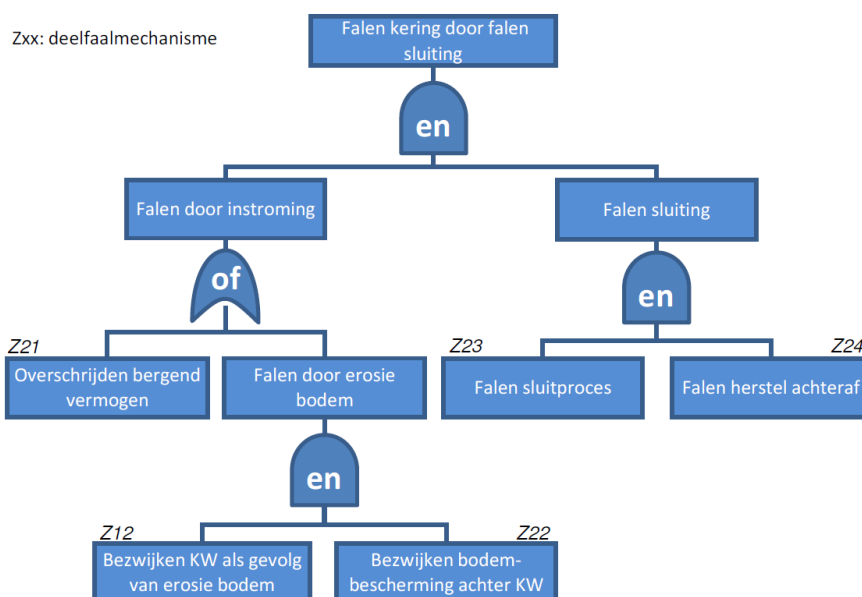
Zxx: deelfaalmechanisme

Falen kering door falen sluiting

en

Falen door instroming

Falen sluiting

of

en

Z21

Overschrijden bergend vermogen

Falen door erosie bodem

Z23

Falen sluitproces

Z24

Falen herstel achteraf

en

Z12

Bezwijken KW als gevolg van erosie bodem

Z22

Bezwijken bodembescherming achter KW